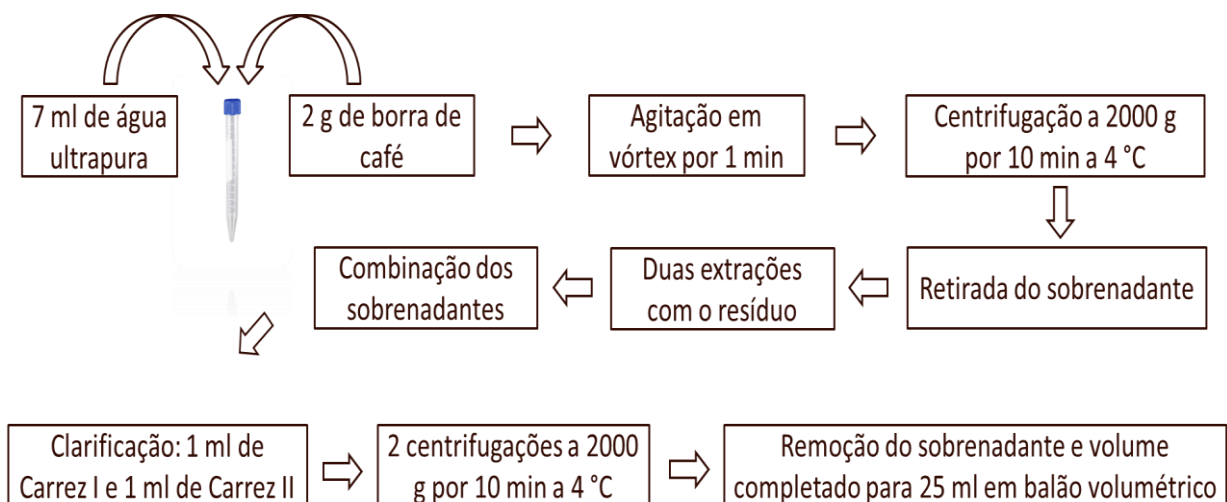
7 ml de água ultrapura

2 g de borra de café

Agitação em vórtex por 1 min

Centrifugação a 2000 g por 10 min a 4 °C

Retirada do sobrenadante

Duas extrações com o resíduo

Combinação dos sobrenadantes

Clarificação: 1 ml de Carrez I e 1 ml de Carrez II

2 centrifugações a 2000 g por 10 min a 4 °C

Remoção do sobrenadante e volume completado para 25 ml em balão volumétrico